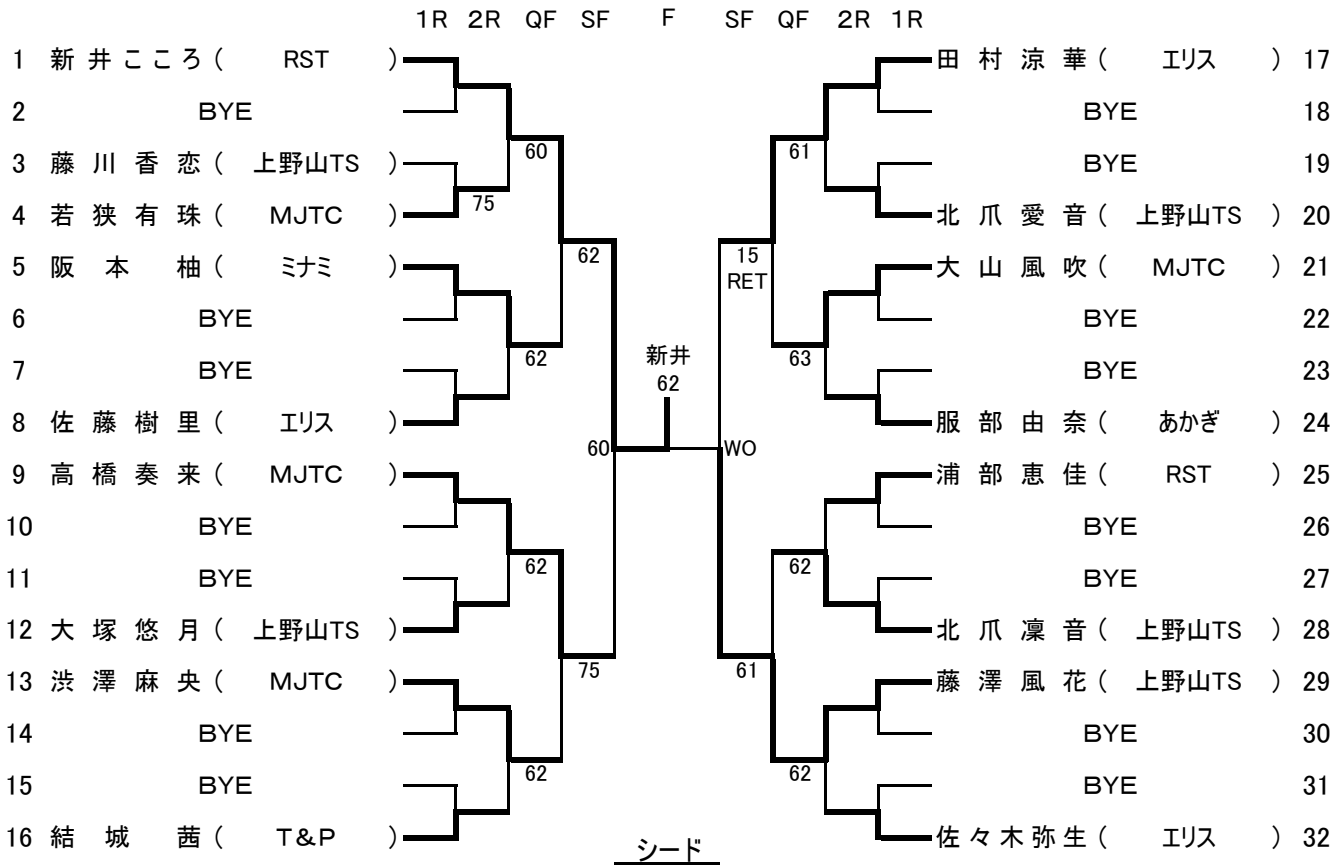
1R 2R QF SF F SF QF 2R 1R

1 新井こころ( RST )
2 BYE
3 藤川香恋( 上野山TS )
4 若狭有珠( MJTC )
5 阪本 柚( ミナミ )
6 BYE
7 BYE
8 佐藤樹里( エリス )
9 高橋奏来( MJTC )
10 BYE
11 BYE
12 大塚悠月( 上野山TS )
13 渋澤麻央( MJTC )
14 BYE
15 BYE
16 結城 茜( T&P )

60
75
62
62
62
75
62
60

新井
62

WO
15
RET
61
61
63
62
62

田村涼華( エリス ) 17
BYE 18
BYE 19
北爪愛音( 上野山TS ) 20
大山風吹( MJTC ) 21
BYE 22
BYE 23
服部由奈( あかぎ ) 24
浦部恵佳( RST ) 25
BYE 26
BYE 27
北爪凜音( 上野山TS ) 28
藤澤風花( 上野山TS ) 29
BYE 30
BYE 31
佐々木弥生( エリス ) 32

シード